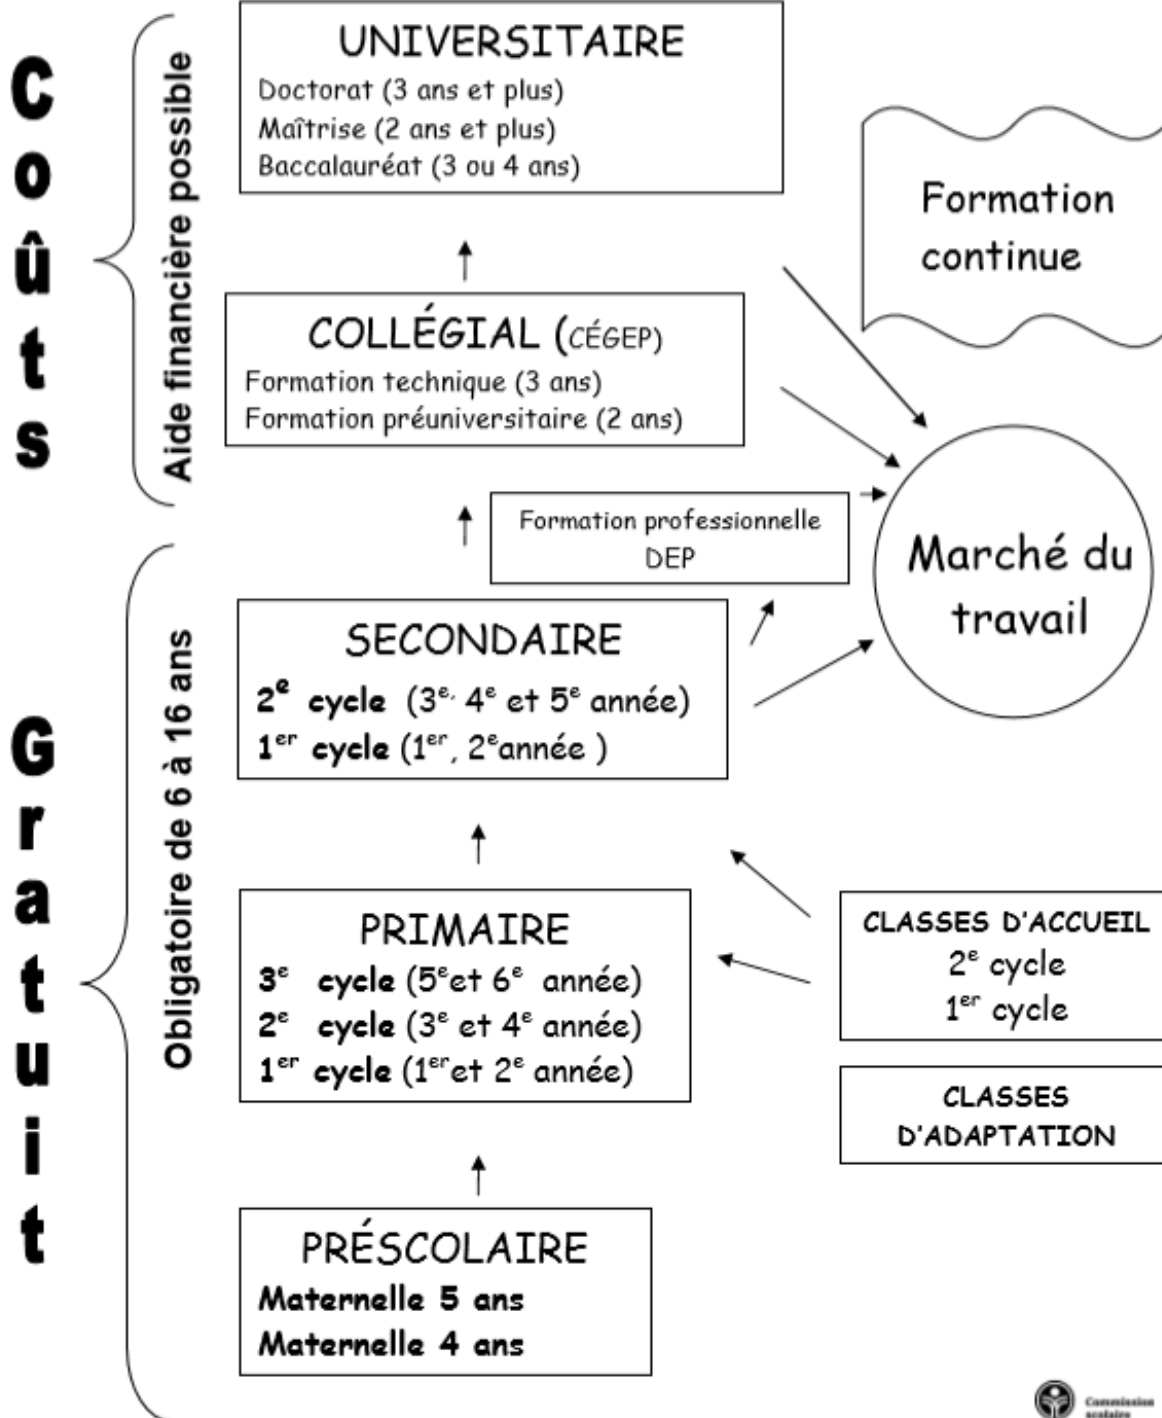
Coûts

Aide financière possible

UNIVERSITAIRE
Doctorat (3 ans et plus)
Maîtrise (2 ans et plus)
Baccalauréat (3 ou 4 ans)

Formation continue

COLLÉGIAL (CÉGEP)
Formation technique (3 ans)
Formation préuniversitaire (2 ans)

Formation professionnelle
DEP

Marché du travail

Gratuit

Obligatoire de 6 à 16 ans

SECONDAIRE
$2^e$ cycle ($3^e$, $4^e$ et $5^e$ année)
$1^{er}$ cycle ($1^{er}$, $2^e$année )

PRIMAIRE
$3^e$ cycle ($5^e$et $6^e$ année)
$2^e$ cycle ($3^e$ et $4^e$ année)
$1^{er}$ cycle ($1^{er}$et $2^e$ année)

CLASSES D'ACCUEIL
$2^e$ cycle
$1^{er}$ cycle

CLASSES D'ADAPTATION

PRÉSCOLAIRE
Maternelle 5 ans
Maternelle 4 ans

Commission scolaire